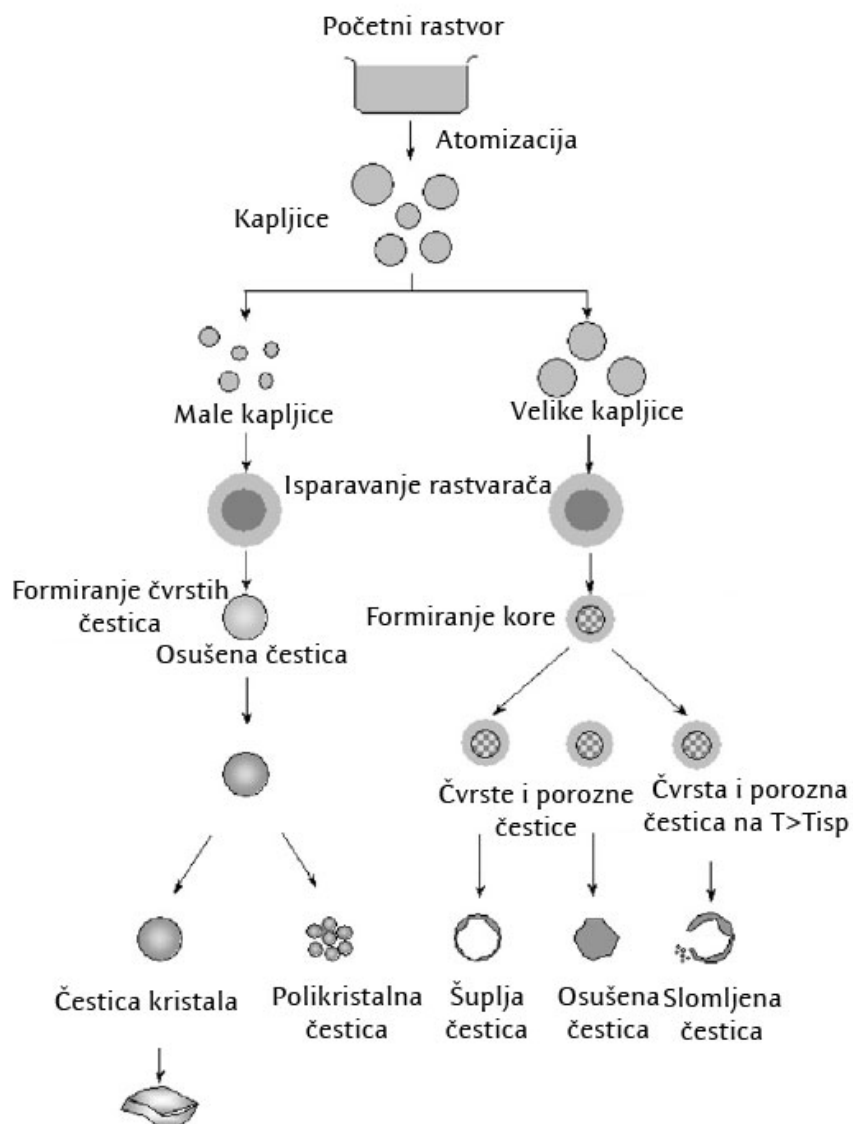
Početni rastvor

Atomizacija

Kapljice

Male kapljice

Velike kapljice

Isparavanje rastvarača

Formiranje čvrstih čestica

Osušena čestica

Formiranje kore

Čvrste i porozne čestice

Čvrsta i porozna čestica na T>Tisp

Čestica kristala

Polikristalna čestica

Šuplja čestica

Osušena čestica

Slomljena čestica